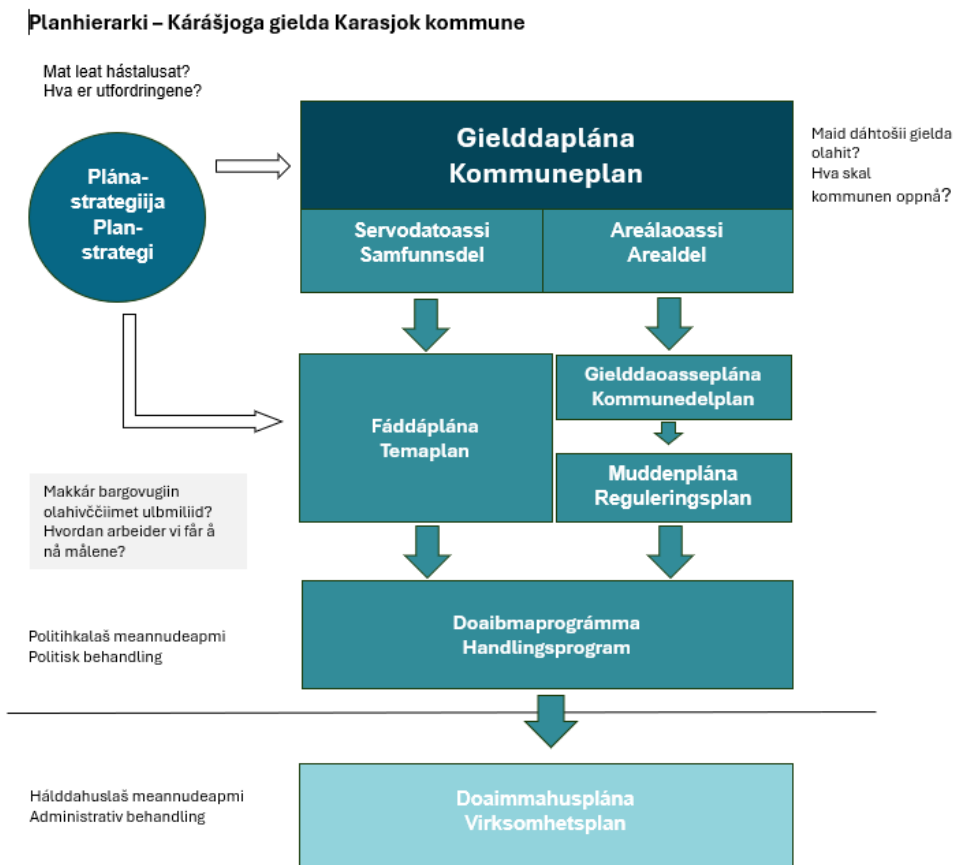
Planhierarki – Kárášjoga gielda Karasjok kommune

Mat leat hástalusat?
Hva er utfordringene?

Plána-strategiija
Plan-strategi

Gielddaplána
Kommuneplan

Maid dáhtošii gielda olahit?
Hva skal kommunen oppnå?

Servodatoassi
Samfunnsdel

Areálaoassi
Arealdel

Fáddáplána
Temaplan

Gielddaoasseplána
Kommunedelplan

Muddenplána
Reguleringsplan

Makkár bargovugiin olahivččiimet ulbmiliid?
Hvordan arbeider vi får å nå målene?

Politihkalaš meannudeapmi
Politisk behandling

Doaibmaprográmma
Handlingsprogram

Hálddahuslaš meannudeapmi
Administrativ behandling

Doaimmahusplána
Virksomhetsplan